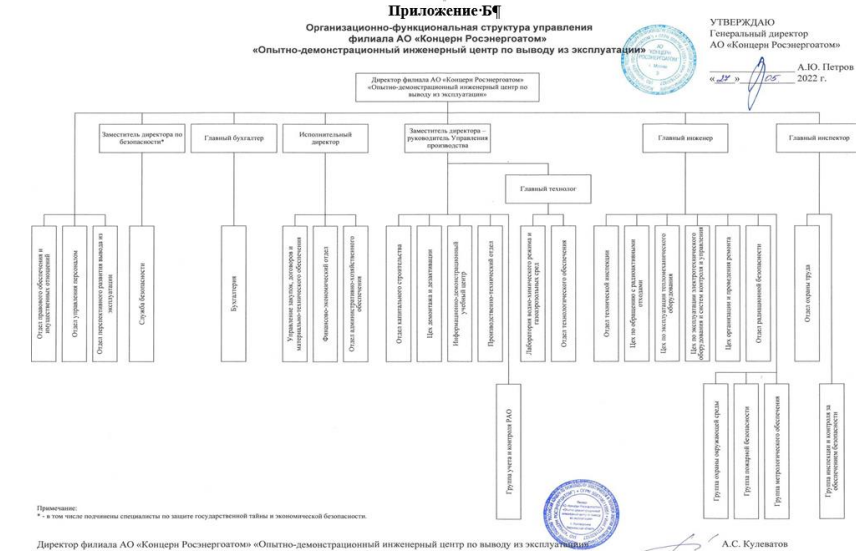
Приложение·Б¶

Организационно-функциональная структура управления филиала АО «Концерн Росэнергоатом» «Опытно-демонстрационный инженерный центр по выводу из эксплуатации»

УТВЕРЖДАЮ
Генеральный директор
АО «Концерн Росэнергоатом»

А.Ю. Петров
« 24 » 05 2022 г.

Директор филиала АО «Концерн Росэнергоатом» «Опытно-демонстрационный инженерный центр по выводу из эксплуатации»

Заместитель директора по безопасности*

Отдел правового обеспечения и имущественных отношений

Отдел управления персоналом

Отдел перспективного развития вывода из эксплуатации

Служба безопасности

Главный бухгалтер

Бухгалтерия

Исполнительный директор

Управление закупок, договоров и материально-технического обеспечения

Финансово-экономический отдел

Отдел административно-хозяйственного обеспечения

Заместитель директора – руководитель Управления производства

Главный технолог

Отдел капитального строительства

Цех демонтажа и дезактивации

Информационно-демонстрационный учебный центр

Производственно-технический отдел

Группа учета и контроля РАО

Лаборатория водно-химического режима и газоаэрозольных сред

Отдел технологического обеспечения

Главный инженер

Отдел технической инспекции

Цех по обращению с радиоактивными отходами

Цех по эксплуатации тепломеханического оборудования

Цех по эксплуатации электротехнического оборудования и систем контроля и управления

Цех организации и проведения ремонта

Отдел радиационной безопасности

Группа охраны окружающей среды

Группа пожарной безопасности

Группа метрологического обеспечения

Главный инспектор

Отдел охраны труда

Группа инспекции и контроля за обеспечением безопасности

Примечание:
* - в том числе подчинены специалисты по защите государственной тайны и экономической безопасности.

Директор филиала АО «Концерн Росэнергоатом» «Опытно-демонстрационный инженерный центр по выводу из эксплуатации»

А.С. Кулеватов